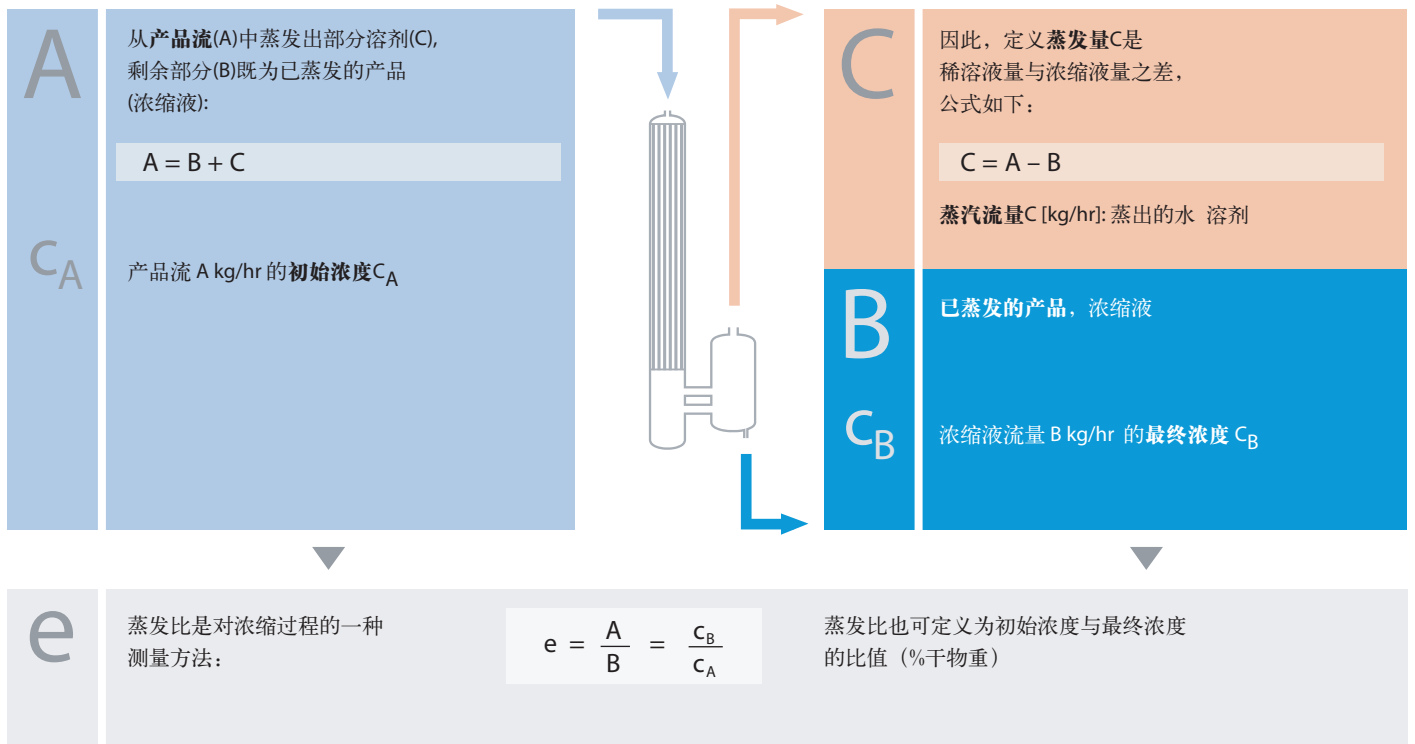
A

从产品流(A)中蒸发出部分溶剂(C), 剩余部分(B)既为已蒸发的产品 (浓缩液):

A = B + C

$c_A$

产品流 A kg/hr 的初始浓度$C_A$

C

因此，定义蒸发量C是稀溶液量与浓缩液量之差，公式如下：

C = A – B

蒸汽流量C [kg/hr]: 蒸出的水 溶剂

B

已蒸发的产品，浓缩液

$c_B$

浓缩液流量 B kg/hr 的最终浓度 $C_B$

e

蒸发比是对浓缩过程的一种测量方法：

$e = \frac{A}{B} = \frac{c_B}{c_A}$

蒸发比也可定义为初始浓度与最终浓度的比值（%干物重）